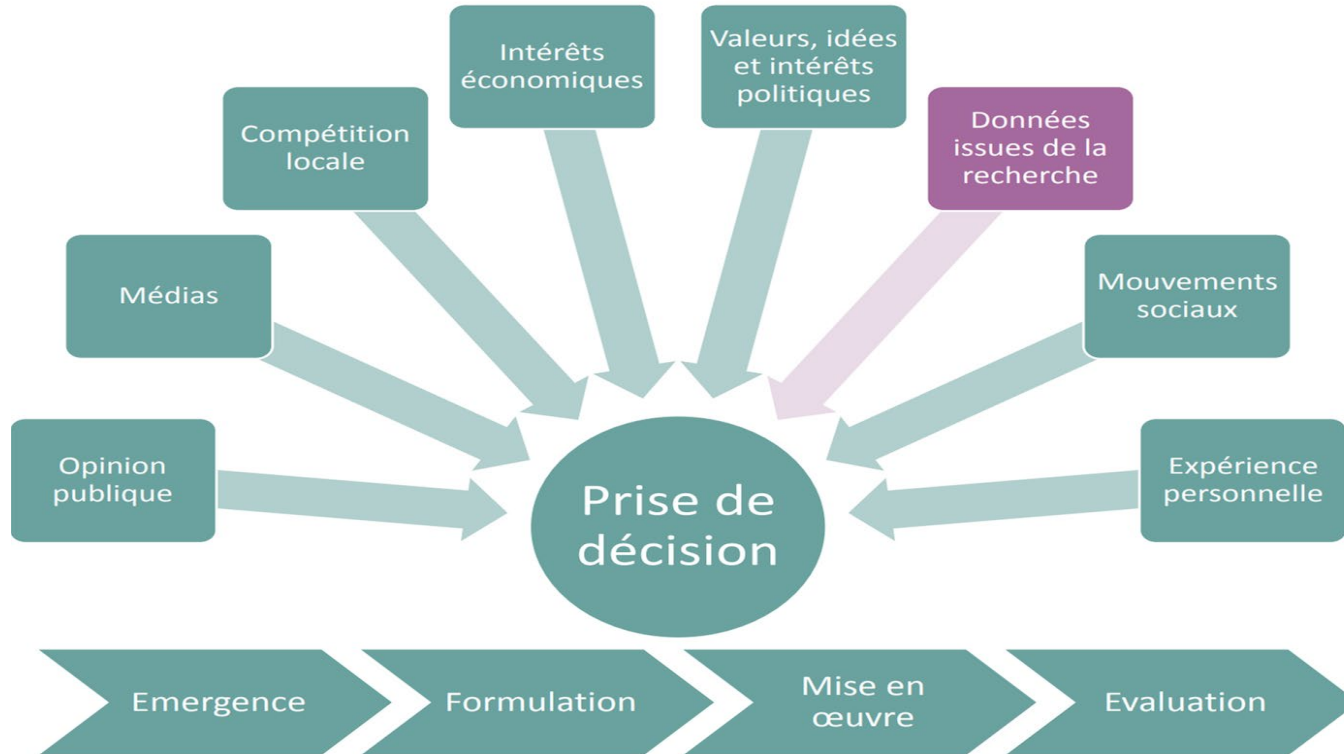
Opinion publique

Médias

Compétition locale

Intérêts économiques

Valeurs, idées et intérêts politiques

Données issues de la recherche

Mouvements sociaux

Expérience personnelle

Prise de décision

Emergence

Formulation

Mise en œuvre

Evaluation